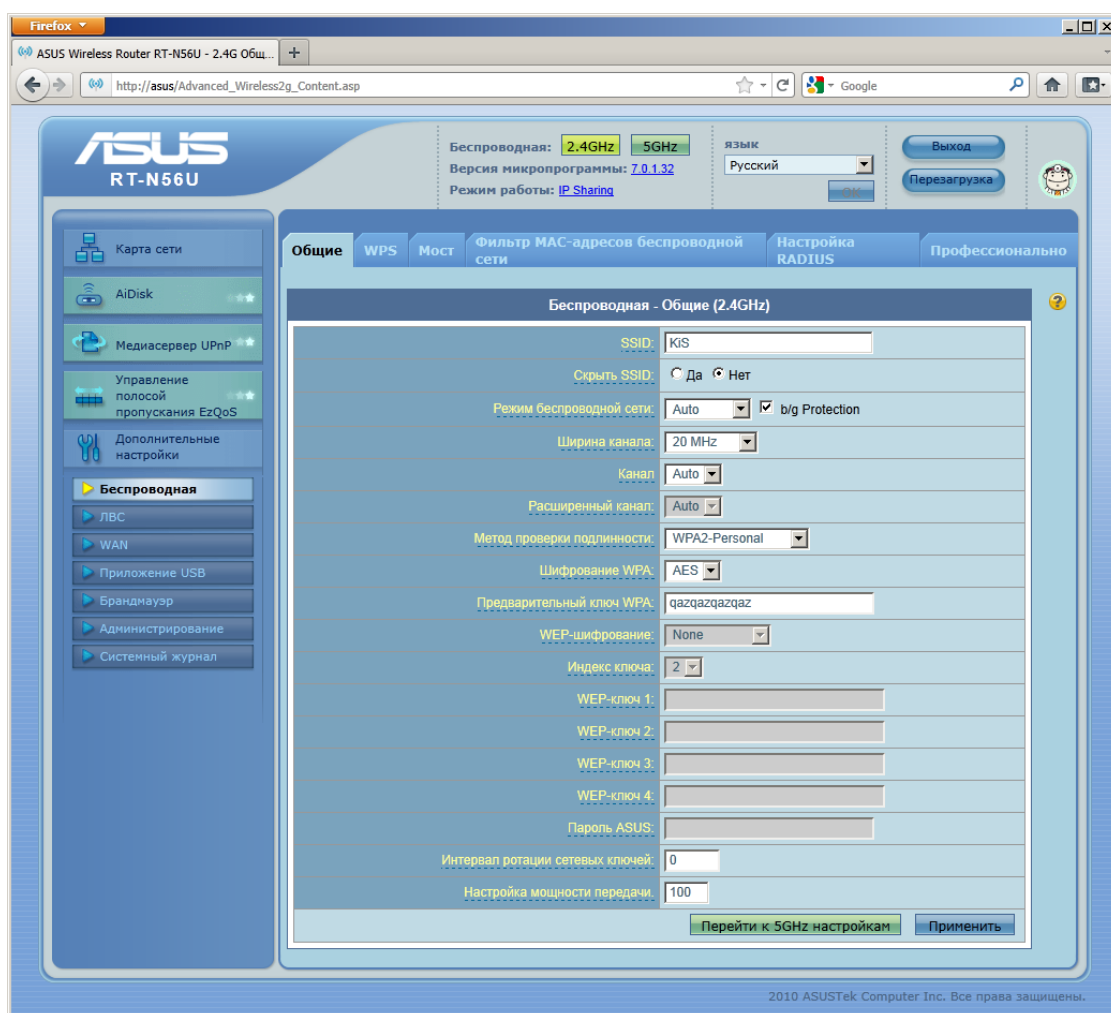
Firefox

ASUS Wireless Router RT-N56U - 2.4G Общ...

http://asus/Advanced_Wireless2g_Content.asp

Google

ASUS
RT-N56U

Беспроводная: 2.4GHz 5GHz
Версия микропрограммы: 7.0.1.32
Режим работы: IP Sharing

язык
Русский
OK

Выход
Перезагрузка

Карта сети
AiDisk
Медиасервер UPnP
Управление полосой пропускания EzQoS
Дополнительные настройки
Беспроводная
ЛВС
WAN
Приложение USB
Брандмауэр
Администрирование
Системный журнал

Общие | WPS | Мост | Фильтр MAC-адресов беспроводной сети | Настройка RADIUS | Профессионально

Беспроводная - Общие (2.4GHz)

| | |
|---|---|
| SSID: | KiS |
| Скрыть SSID: | Да Нет |
| Режим беспроводной сети: | Auto b/g Protection |
| Ширина канала: | 20 MHz |
| Канал: | Auto |
| Расширенный канал: | Auto |
| Метод проверки подлинности: | WPA2-Personal |
| Шифрование WPA: | AES |
| Предварительный ключ WPA: | qazqazqazqaz |
| WEP-шифрование: | None |
| Индекс ключа: | 2 |
| WEP-ключ 1: | |
| WEP-ключ 2: | |
| WEP-ключ 3: | |
| WEP-ключ 4: | |
| Пароль ASUS: | |
| Интервал ротации сетевых ключей: | 0 |
| Настройка мощности передачи: | 100 |

Перейти к 5GHz настройкам
Применить

2010 ASUSTek Computer Inc. Все права защищены.